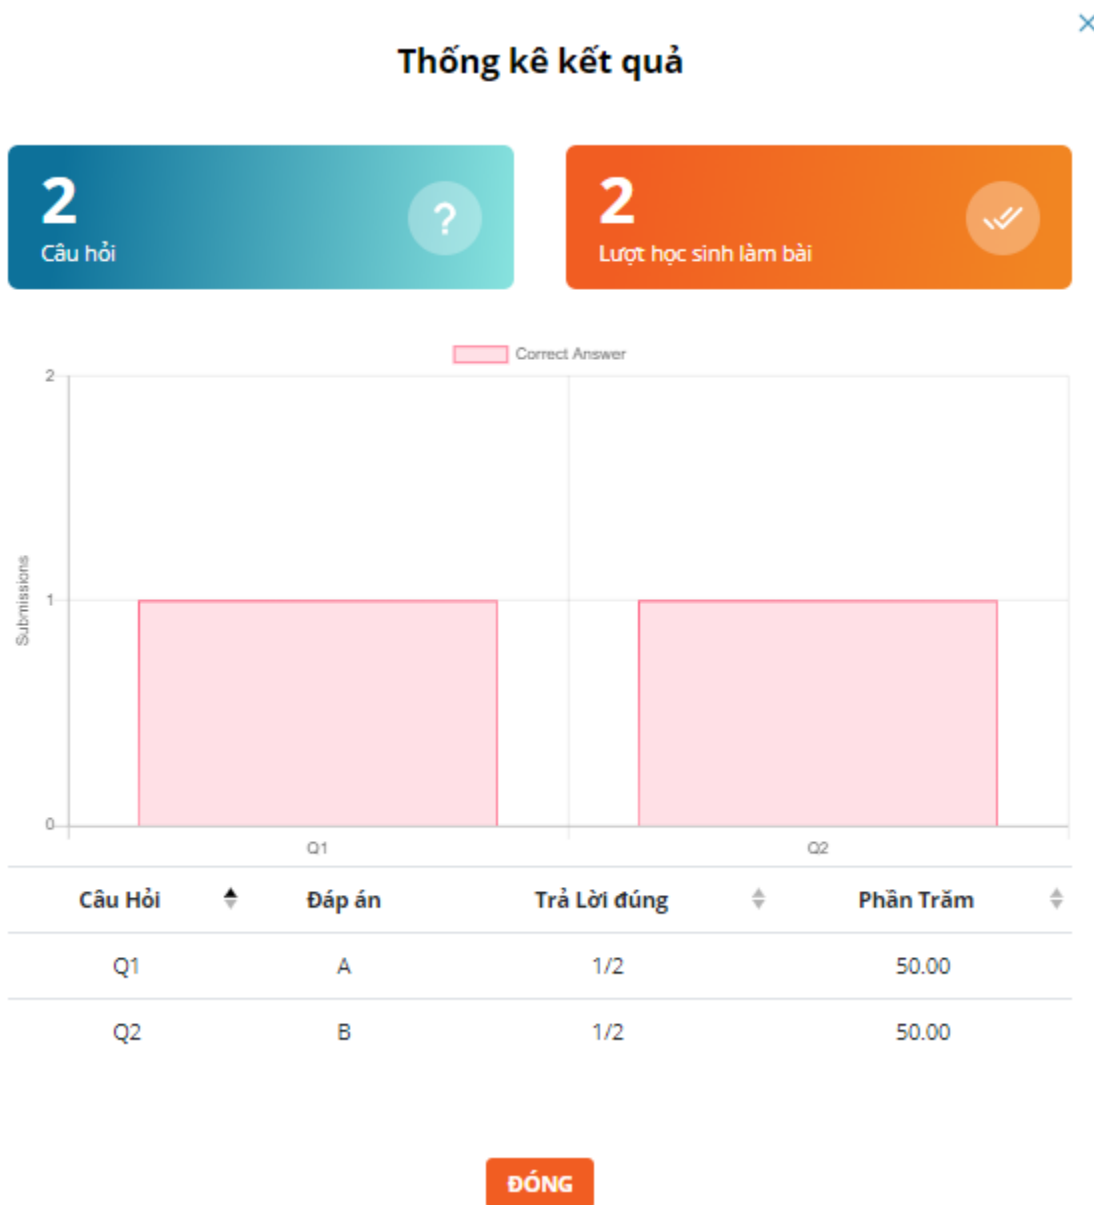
×

Thống kê kết quả

2
Câu hỏi
?

2
Lượt học sinh làm bài

Correct Answer

2
1
0
Submissions

Q1
Q2

| Câu Hỏi | Đáp án | Trả Lời đúng | Phần Trăm |
|---|---|---|---|
| Q1 | A | 1/2 | 50.00 |
| Q2 | B | 1/2 | 50.00 |

ĐÓNG